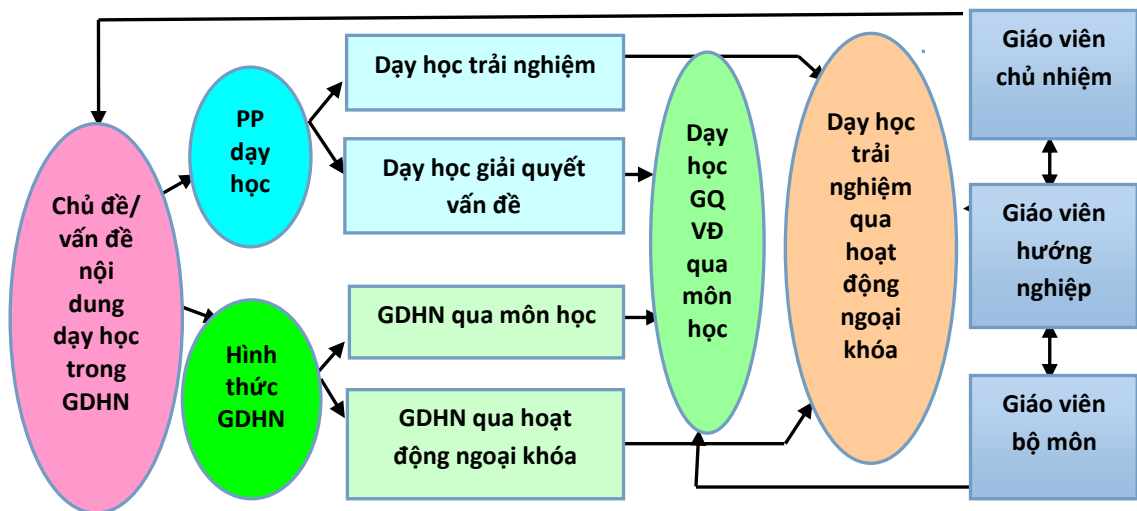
Chủ đề/ vấn đề nội dung dạy học trong GDHN

PP dạy học

Hình thức GDHN

Dạy học trải nghiệm

Dạy học giải quyết vấn đề

GDHN qua môn học

GDHN qua hoạt động ngoại khóa

Dạy học GQ VĐ qua môn học

Dạy học trải nghiệm qua hoạt động ngoại khóa

Giáo viên chủ nhiệm

Giáo viên hướng nghiệp

Giáo viên bộ môn